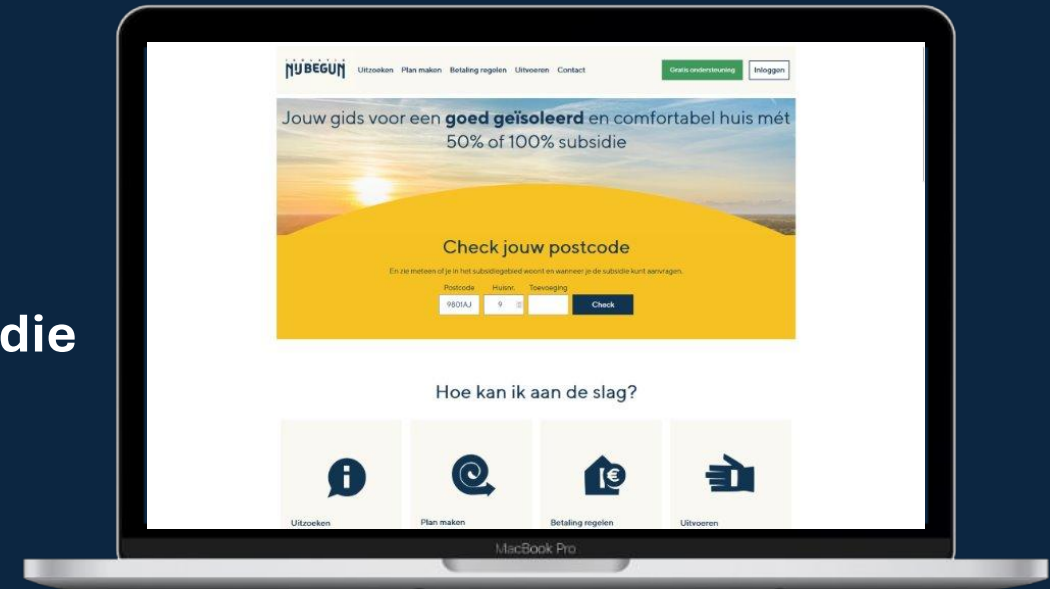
die

NU BEGUN

Uitzoeken Plan maken Betaling regelen Uitvoeren Contact

Gratis ondersteuning Inloggen

Jouw gids voor een goed geïsoleerd en comfortabel huis mét 50% of 100% subsidie

Check jouw postcode

En zie meteen of je in het subsidiegebied woont en wanneer je de subsidie kunt aanvragen.

Postcode Huisnr. Toevoeging

9801AJ 9

Check

Hoe kan ik aan de slag?

Uitzoeken

Plan maken

Betaling regelen

Uitvoeren

MacBook Pro